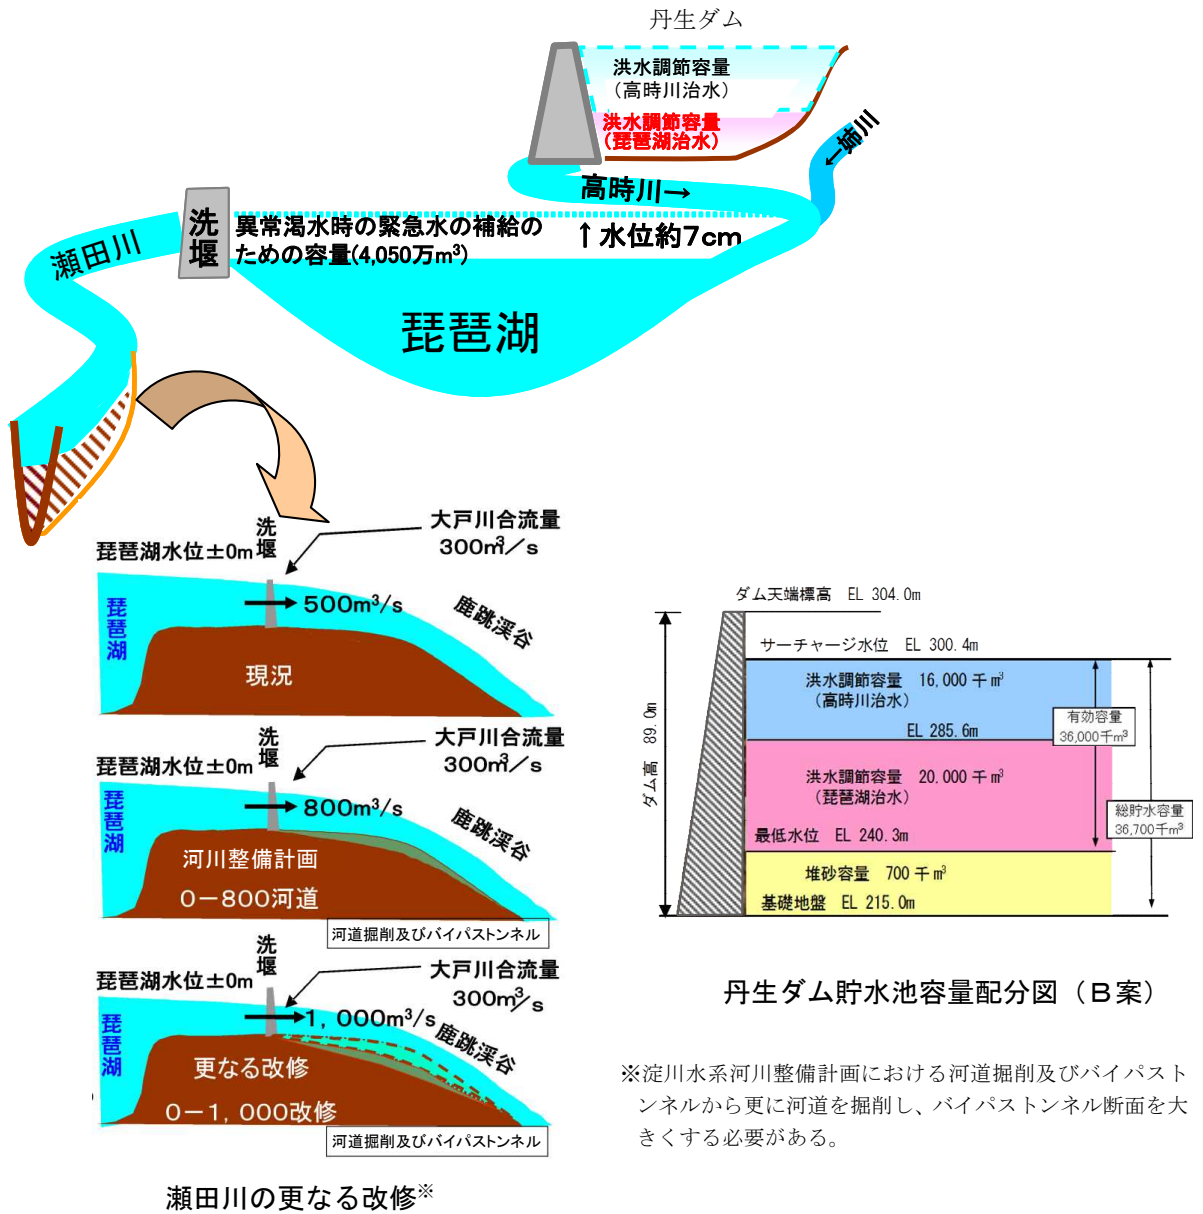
丹生ダム

洪水調節容量
(高時川治水)

洪水調節容量
(琵琶湖治水)

姉川

高時川→

洗堰

瀬田川

異常渇水時の緊急水の補給のための容量(4,050万m$^3$)

↑水位約7cm

琵琶湖

琵琶湖水位±0m

洗堰

大戸川合流量
300m$^3$/s

琵琶湖

500m$^3$/s

鹿跳渓谷

現況

琵琶湖水位±0m

洗堰

大戸川合流量
300m$^3$/s

琵琶湖

800m$^3$/s

鹿跳渓谷

河川整備計画

0−800河道

河道掘削及びバイパストンネル

琵琶湖水位±0m

洗堰

大戸川合流量
300m$^3$/s

琵琶湖

1,000m$^3$/s

鹿跳渓谷

更なる改修

0−1,000改修

河道掘削及びバイパストンネル

瀬田川の更なる改修※

ダム天端標高 EL 304.0m

サーチャージ水位 EL 300.4m

洪水調節容量 16,000千m$^3$
(高時川治水)

EL 285.6m

有効容量
36,000千m$^3$

ダム高 89.0m

洪水調節容量 20,000千m$^3$
(琵琶湖治水)

総貯水容量
36,700千m$^3$

最低水位 EL 240.3m

堆砂容量 700千m$^3$

基礎地盤 EL 215.0m

丹生ダム貯水池容量配分図(B案)

※淀川水系河川整備計画における河道掘削及びバイパストンネルから更に河道を掘削し、バイパストンネル断面を大きくする必要がある。